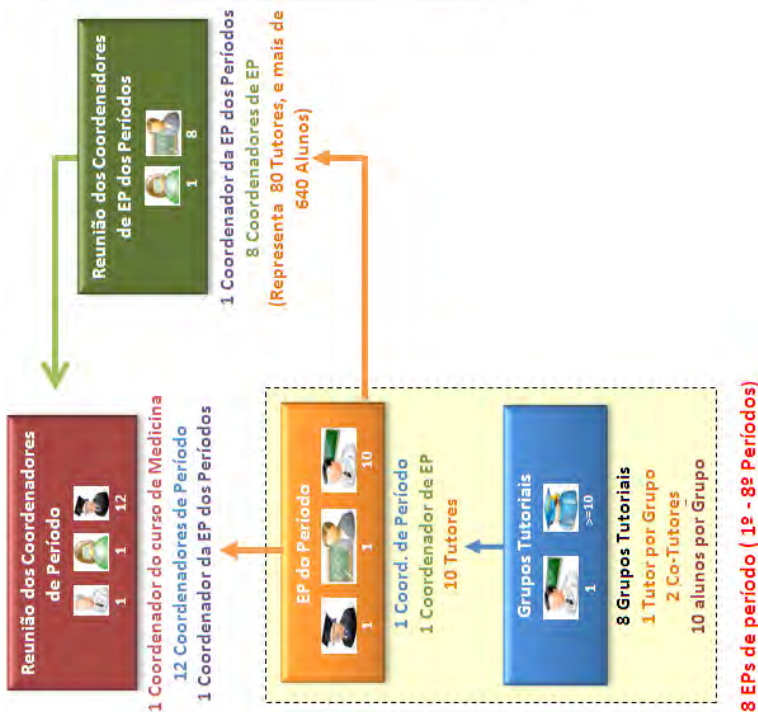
Reunião dos Coordenadores de EP dos Períodos

1 8

1 Coordenador da EP dos Períodos
8 Coordenadores de EP
(Representa 80 Tutores, e mais de 640 Alunos)

Reunião dos Coordenadores de Período

1 1 12

1 Coordenador do curso de Medicina
12 Coordenadores de Período
1 Coordenador da EP dos Períodos

EP do Período

1 1 10

1 Coord. de Período
1 Coordenador de EP
10 Tutores

Grupos Tutoriais

1 >=10

8 Grupos Tutoriais
1 Tutor por Grupo
2 Co-Tutores
10 alunos por Grupo

8 EPs de período (1º - 8º Períodos)